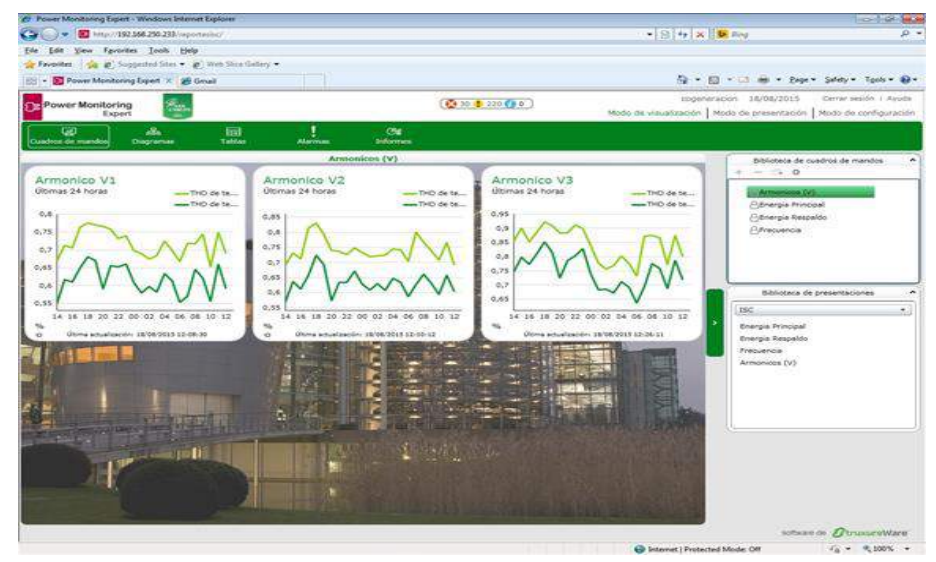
Power Monitoring Expert - Windows Internet Explorer

http://192.168.250.233/reportesisc/

Bing

File Edit View Favorites Tools Help

Favorites Suggested Sites Web Slice Gallery

Power Monitoring Expert Gmail

Page Safety Tools

Power Monitoring Expert

30 220 0

cogeneracion 18/08/2015 Cerrar sesión | Ayuda

Modo de visualización | Modo de presentación | Modo de configuración

Cuadros de mandos Diagramas Tablas Alarmas Informes

Armonicos (V)

Armonico V1
Últimas 24 horas
THD de te...
THD de te...
0,8
0,75
0,7
0,65
0,6
0,55
14 16 18 20 22 00 02 04 06 08 10 12
%
Última actualización: 18/08/2015 12:09:30

Armonico V2
Últimas 24 horas
THD de te...
THD de te...
0,85
0,8
0,75
0,7
0,65
0,6
0,55
14 16 18 20 22 00 02 04 06 08 10 12
%
Última actualización: 18/08/2015 12:10:12

Armonico V3
Últimas 24 horas
THD de te...
THD de te...
0,95
0,9
0,85
0,8
0,75
0,7
0,65
14 16 18 20 22 00 02 04 06 08 10 12
%
Última actualización: 18/08/2015 12:26:11

Biblioteca de cuadros de mandos
Armonicos (V)
Energia Principal
Energia Respaldo
Frecuencia

Biblioteca de presentaciones
ISC
Energia Principal
Energia Respaldo
Frecuencia
Armonicos (V)

software de StruxureWare

Internet | Protected Mode: Off 100%